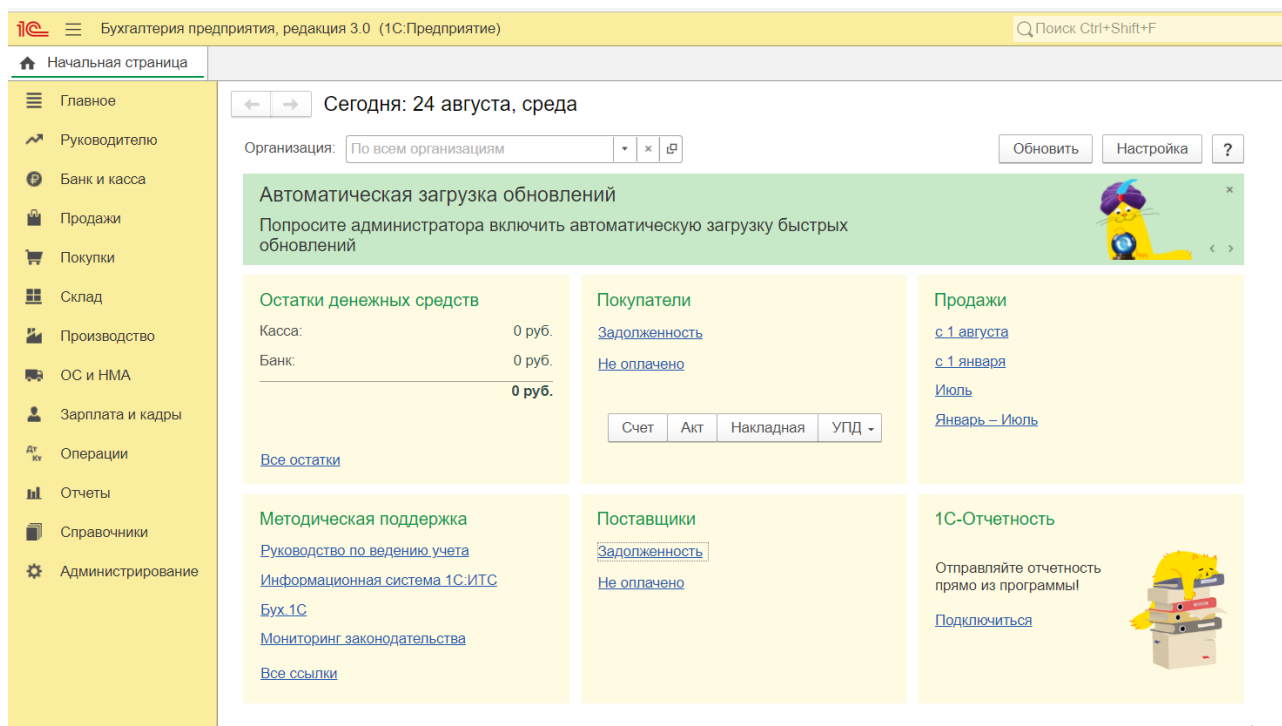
1С Бухгалтерия предприятия, редакция 3.0 (1С:Предприятие)

Поиск Ctrl+Shift+F

Начальная страница

Главное
Руководителю
Банк и касса
Продажи
Покупки
Склад
Производство
ОС и НМА
Зарплата и кадры
Операции
Отчеты
Справочники
Администрирование

Сегодня: 24 августа, среда

Организация: По всем организациям

Обновить
Настройка
?

Автоматическая загрузка обновлений
Попросите администратора включить автоматическую загрузку быстрых обновлений

Остатки денежных средств
Касса: 0 руб.
Банк: 0 руб.
0 руб.
Все остатки

Покупатели
Задолженность
Не оплачено
Счет
Акт
Накладная
УПД

Продажи
с 1 августа
с 1 января
Июль
Январь – Июль

Методическая поддержка
Руководство по ведению учета
Информационная система 1С:ИТС
Бух.1С
Мониторинг законодательства
Все ссылки

Поставщики
Задолженность
Не оплачено

1С-Отчетность
Отправляйте отчетность прямо из программы!
Подключиться